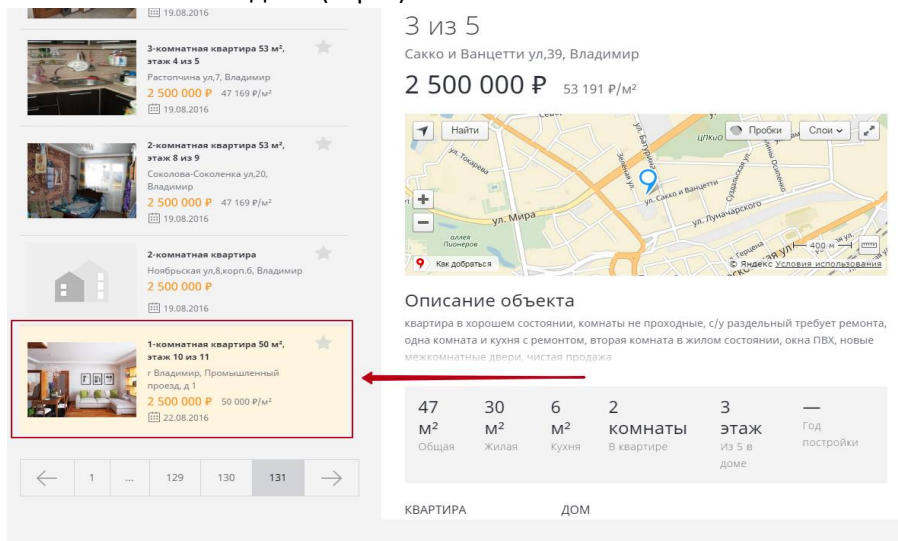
19.08.2016

3-комнатная квартира 53 м², этаж 4 из 5
Растопчина ул,7, Владимир
2 500 000 ₽ 47 169 ₽/м²
19.08.2016

2-комнатная квартира 53 м², этаж 8 из 9
Соколова-Соколенка ул,20, Владимир
2 500 000 ₽ 47 169 ₽/м²
19.08.2016

2-комнатная квартира
Ноябрьская ул,8,корп.6, Владимир
2 500 000 ₽
19.08.2016

1-комнатная квартира 50 м², этаж 10 из 11
г Владимир, Промышленный проезд, д 1
2 500 000 ₽ 50 000 ₽/м²
22.08.2016

← 1 ... 129 130 131 →

3 из 5
Сакко и Ванцетти ул,39, Владимир
2 500 000 ₽ 53 191 ₽/м²

Найти
Пробки
Слои
ул. Мира
ул. Сакко и Ванцетти
ул. Луначарского
ул. Токарева
аллея Пионеров
Как добраться
400 м
© Яндекс Условия использования

Описание объекта
квартира в хорошем состоянии, комнаты не проходные, с/у раздельный требует ремонта, одна комната и кухня с ремонтом, вторая комната в жилом состоянии, окна ПВХ, новые межкомнатные двери, чистая продажа

| 47 м² Общая | 30 м² Жилая | 6 м² Кухня | 2 комнаты В квартире | 3 этаж Из 5 в доме | — Год постройки |

КВАРТИРА ДОМ